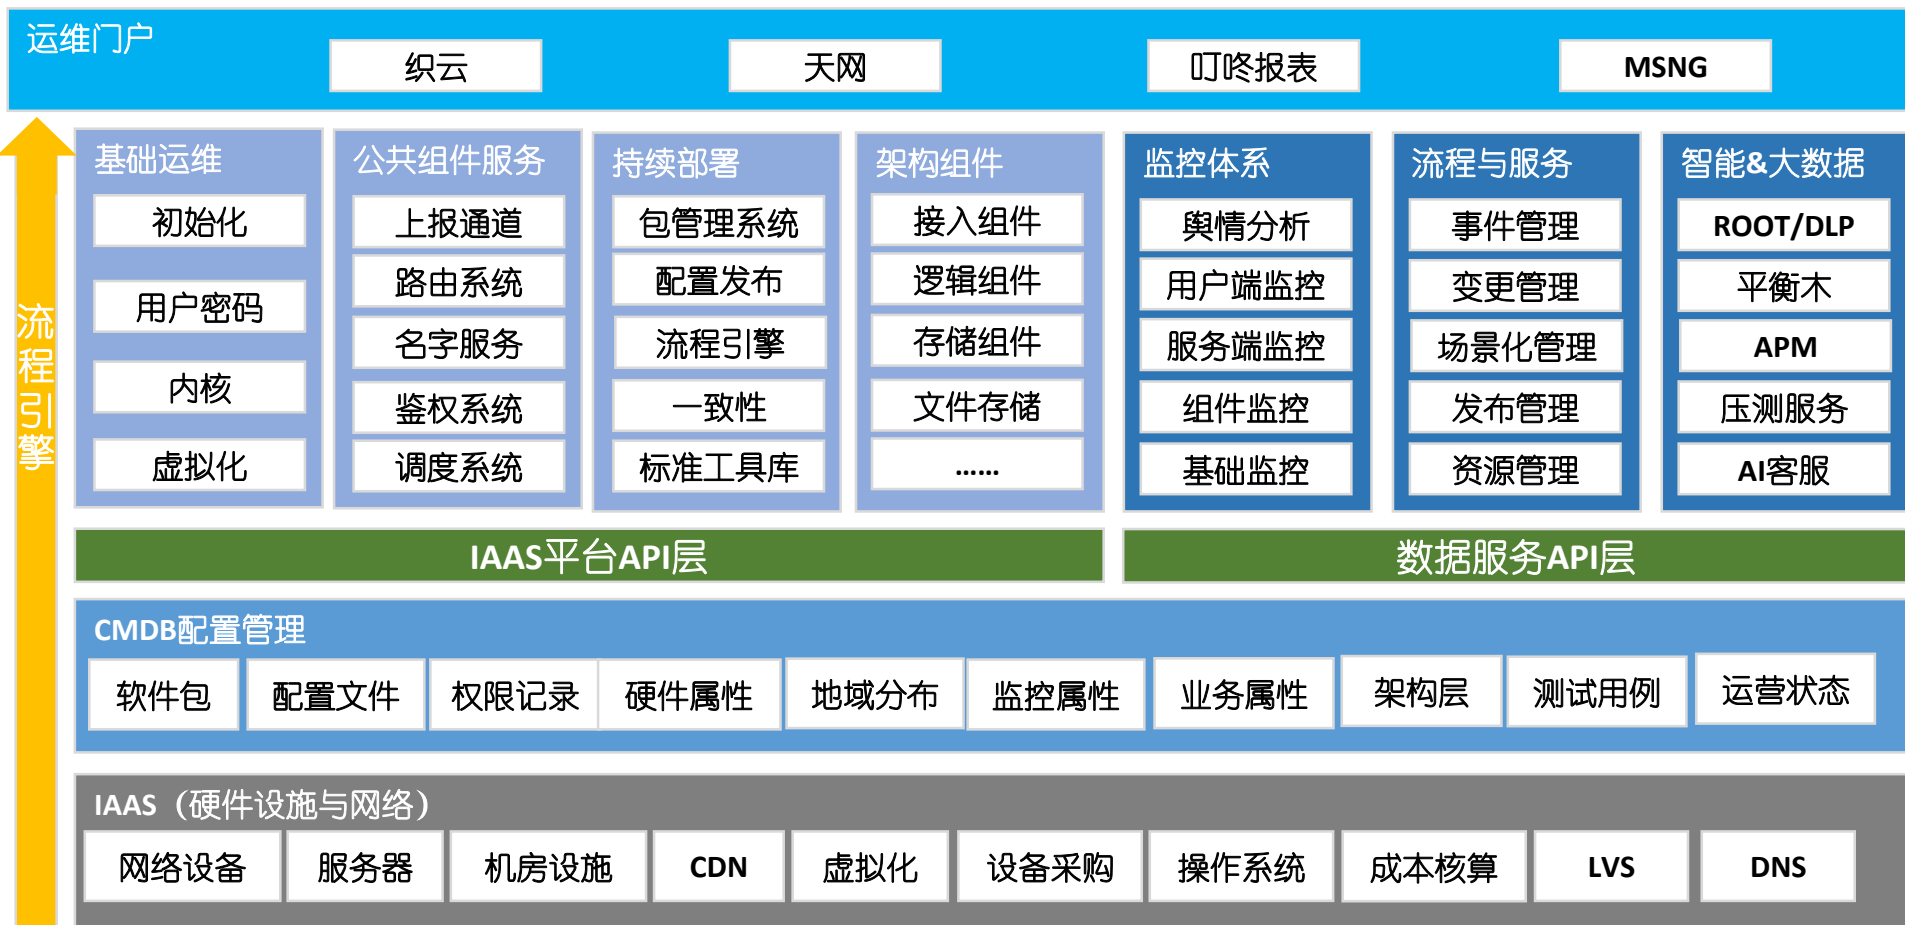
运维门户

织云

天网

叮咚报表

MSNG

流程引擎

基础运维

初始化

用户密码

内核

虚拟化

公共组件服务

上报通道

路由系统

名字服务

鉴权系统

调度系统

持续部署

包管理系统

配置发布

流程引擎

一致性

标准工具库

架构组件

接入组件

逻辑组件

存储组件

文件存储

……

监控体系

舆情分析

用户端监控

服务端监控

组件监控

基础监控

流程与服务

事件管理

变更管理

场景化管理

发布管理

资源管理

智能&大数据

ROOT/DLP

平衡木

APM

压测服务

AI客服

IAAS平台API层

数据服务API层

CMDB配置管理

软件包

配置文件

权限记录

硬件属性

地域分布

监控属性

业务属性

架构层

测试用例

运营状态

IAAS（硬件设施与网络）

网络设备

服务器

机房设施

CDN

虚拟化

设备采购

操作系统

成本核算

LVS

DNS